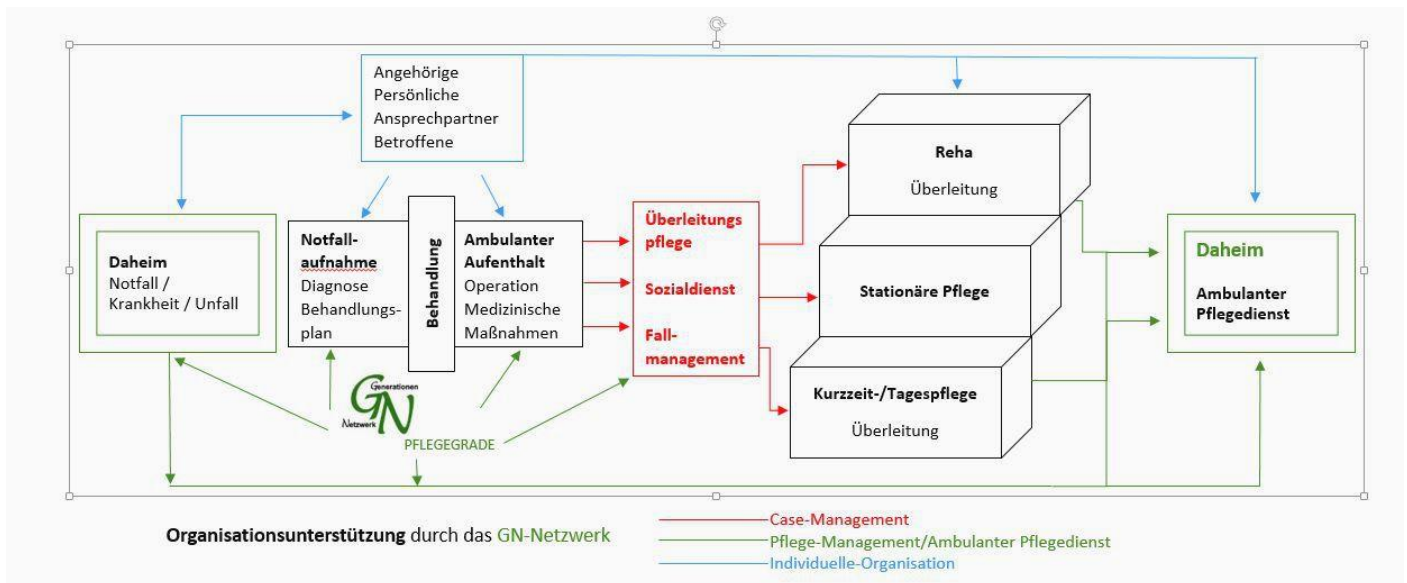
Angehörige
Persönliche
Ansprechpartner
Betroffene

Daheim
Notfall /
Krankheit / Unfall

Notfall-
aufnahme
Diagnose
Behandlungs-
plan

Behandlung

Ambulanter
Aufenthalt
Operation
Medizinische
Maßnahmen

Überleitungs
pflege

Sozialdienst

Fall-
management

Reha
Überleitung

Stationäre Pflege

Kurzzeit-/Tagespflege
Überleitung

Daheim
Ambulanter
Pflegedienst

Generationen
GN
Netzwerk

PFLEGEGRADE

Organisationsunterstützung durch das GN-Netzwerk

Case-Management
Pflege-Management/Ambulanter Pflegedienst
Individuelle-Organisation